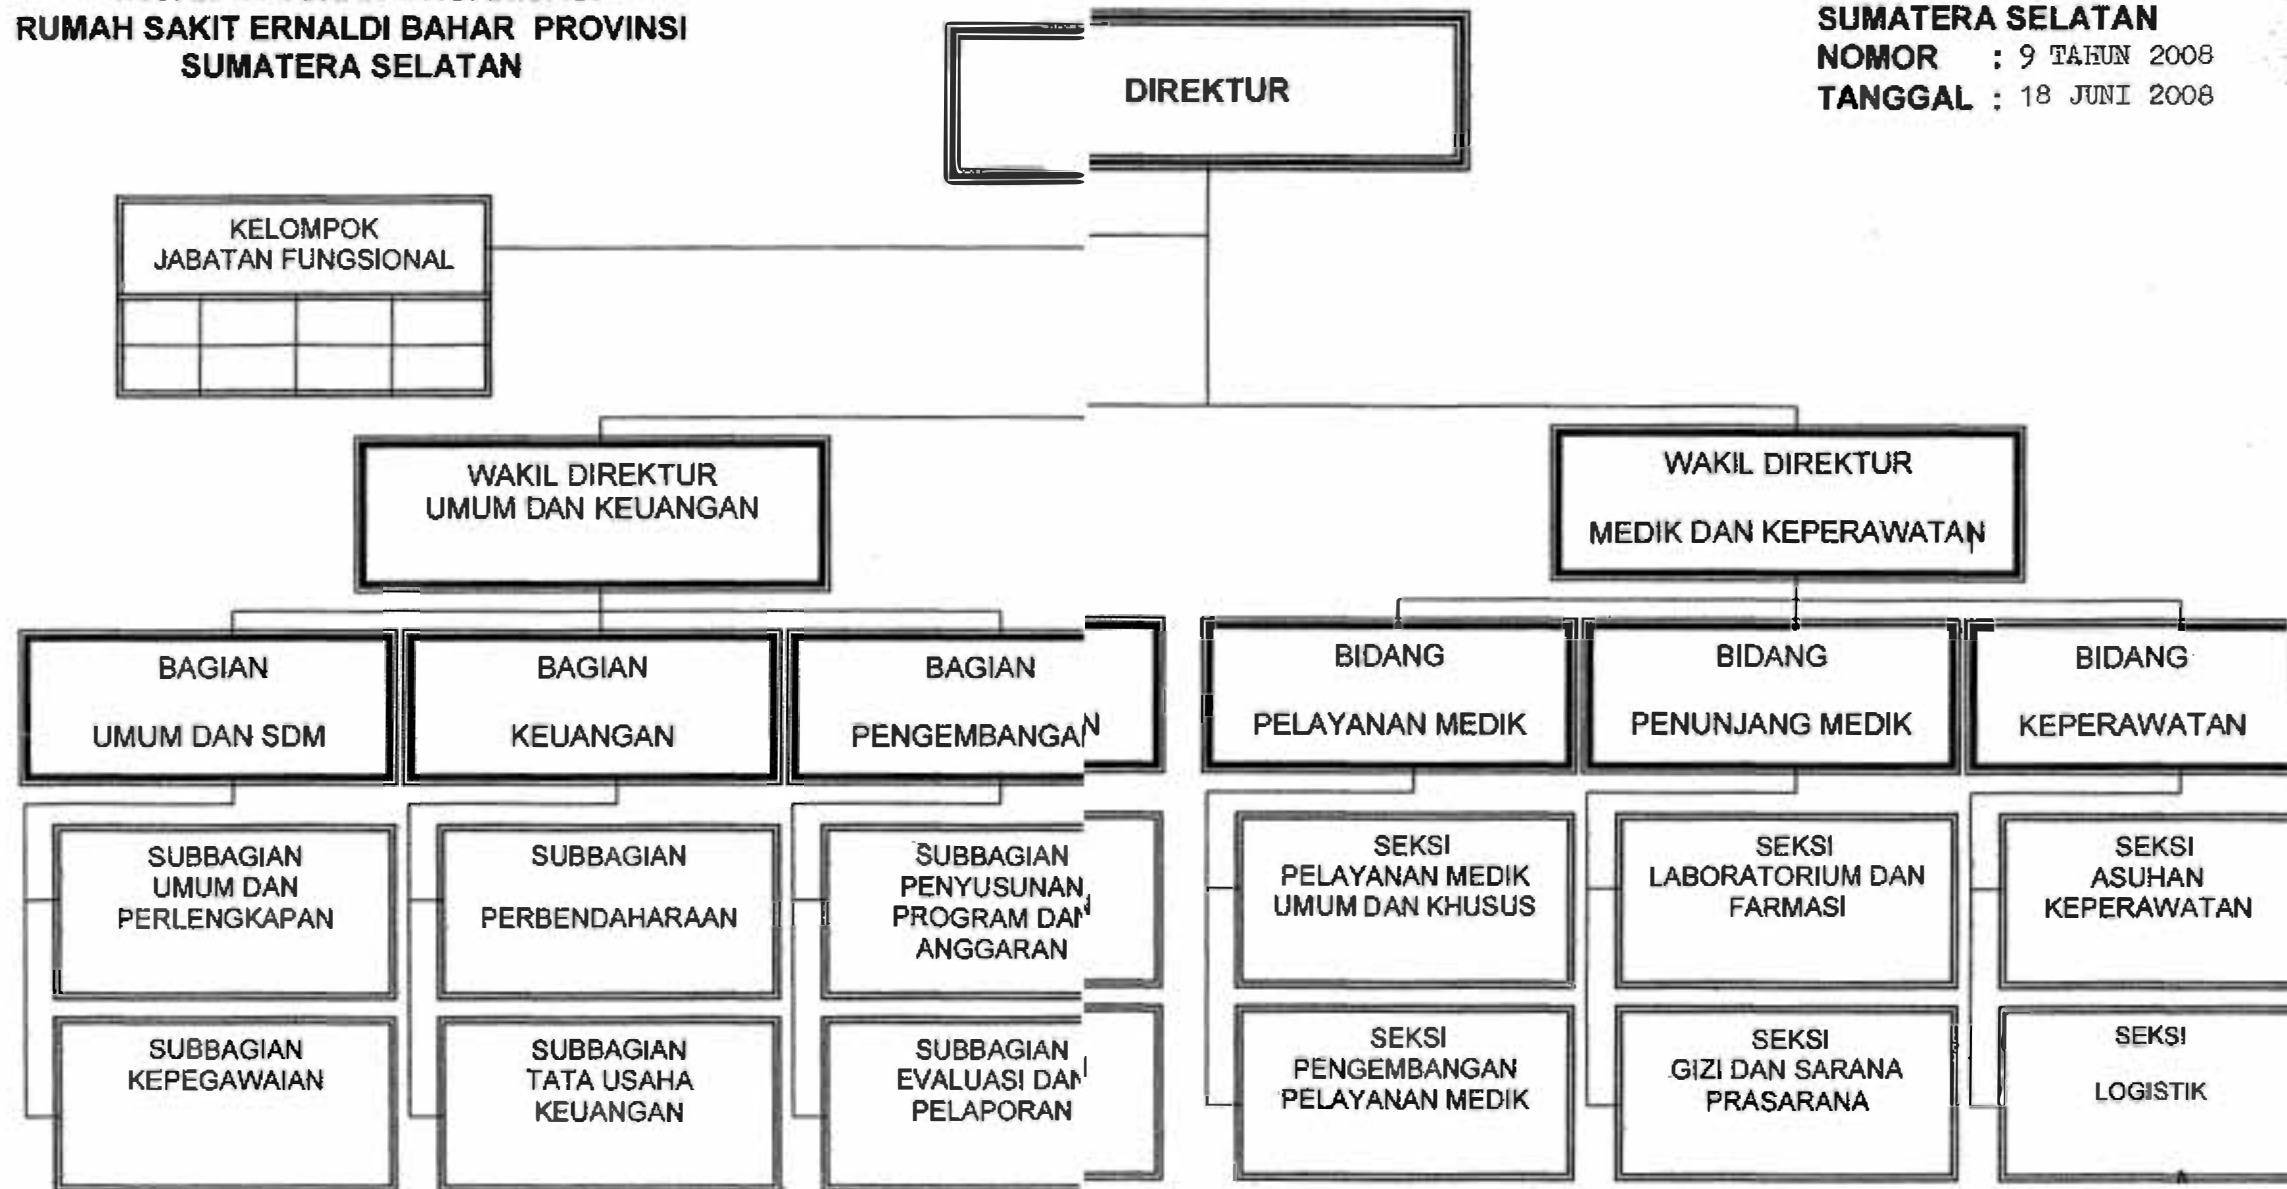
RUMAH SAKIT ERNALDI BAHAR PROVINSI SUMATERA SELATAN

SUMATERA SELATAN
NOMOR : 9 TAHUN 2008
TANGGAL : 18 JUNI 2008

DIREKTUR

KELOMPOK JABATAN FUNGSIONAL

WAKIL DIREKTUR UMUM DAN KEUANGAN

WAKIL DIREKTUR MEDIK DAN KEPERAWATAN

BAGIAN UMUM DAN SDM

BAGIAN KEUANGAN

BAGIAN PENGEMBANGAN

BIDANG PELAYANAN MEDIK

BIDANG PENUNJANG MEDIK

BIDANG KEPERAWATAN

SUBBAGIAN UMUM DAN PERLENGKAPAN

SUBBAGIAN KEPEGAWAIAN

SUBBAGIAN PERBENDAHARAAN

SUBBAGIAN TATA USAHA KEUANGAN

SUBBAGIAN PENYUSUNAN PROGRAM DAN ANGGARAN

SUBBAGIAN EVALUASI DAN PELAPORAN

SEKSI PELAYANAN MEDIK UMUM DAN KHUSUS

SEKSI PENGEMBANGAN PELAYANAN MEDIK

SEKSI LABORATORIUM DAN FARMASI

SEKSI GIZI DAN SARANA PRASARANA

SEKSI ASUHAN KEPERAWATAN

SEKSI LOGISTIK